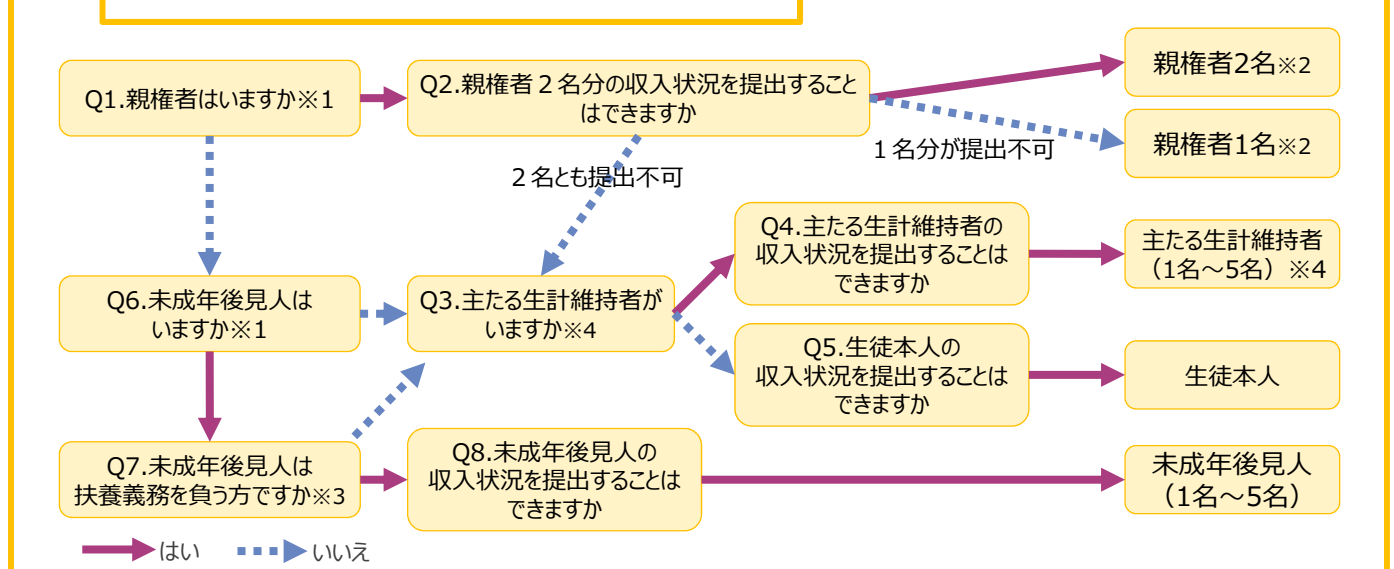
Q1.親権者はいますか※1

Q2.親権者２名分の収入状況を提出することはできますか

親権者2名※2

親権者1名※2

１名分が提出不可

２名とも提出不可

Q4.主たる生計維持者の収入状況を提出することはできますか

主たる生計維持者（1名～5名）※4

Q6.未成年後見人はいますか※1

Q3.主たる生計維持者がいますか※4

Q5.生徒本人の収入状況を提出することはできますか

生徒本人

Q7.未成年後見人は扶養義務を負う方ですか※3

Q8.未成年後見人の収入状況を提出することはできますか

未成年後見人（1名～5名）

はい　いいえ